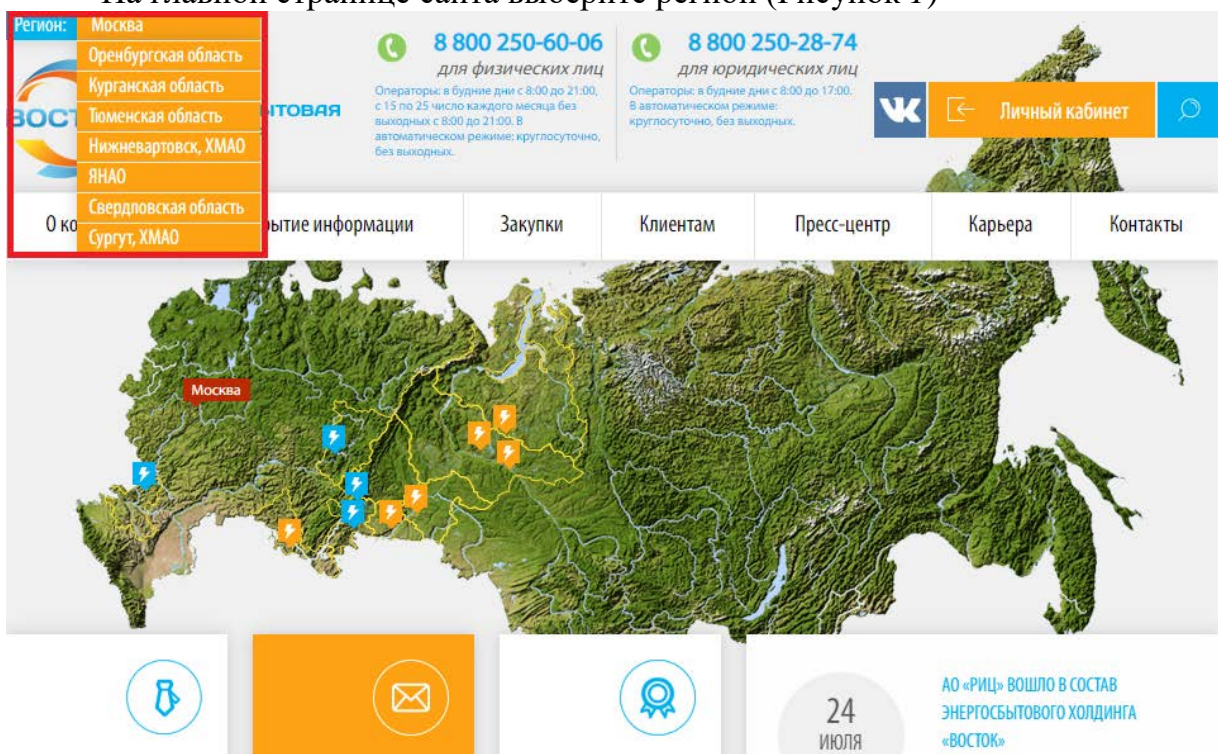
На главной странице сайта выберите регион (Рисунок 1)

Регион: Москва
Оренбургская область
Курганская область
Тюменская область
Нижневартовск, ХМАО
ЯНАО
Свердловская область
Сургут, ХМАО

ВОСТ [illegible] НТОВАЯ

8 800 250-60-06
для физических лиц
Операторы: в будние дни с 8:00 до 21:00, с 15 по 25 число каждого месяца без выходных с 8:00 до 21:00. В автоматическом режиме: круглосуточно, без выходных.

8 800 250-28-74
для юридических лиц
Операторы: в будние дни с 8:00 до 17:00. В автоматическом режиме: круглосуточно, без выходных.

Личный кабинет

О ко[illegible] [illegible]рытие информации | Закупки | Клиентам | Пресс-центр | Карьера | Контакты

Москва

24
июля

АО «РИЦ» ВОШЛО В СОСТАВ ЭНЕРГОСБЫТОВОГО ХОЛДИНГА «ВОСТОК»